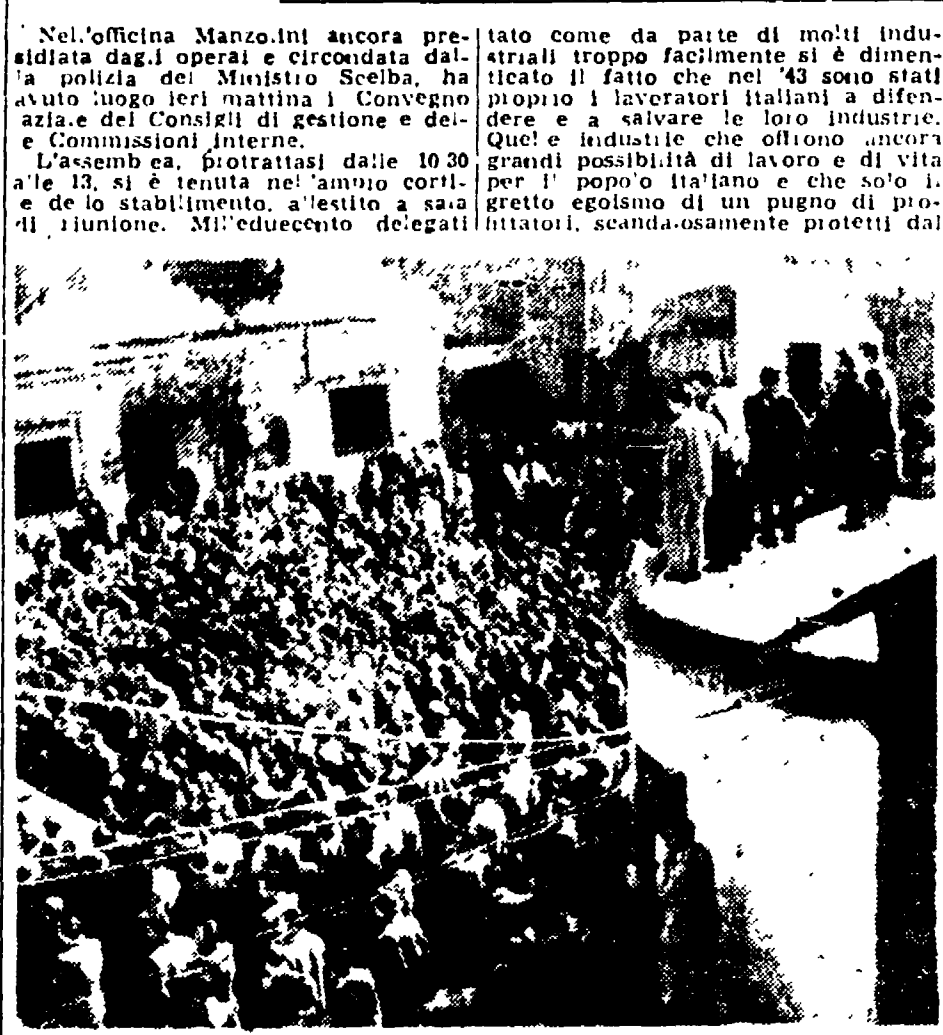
Nel.'officina Manzo.ini ancora presidiata dag.i operai e circondata dal'a polizia del Ministro Scelba, ha avuto luogo ieri mattina i Convegno azia.e del Consigli di gestione e dele Commissioni interne.

L'assemb ea, protrattasi dalle 10 30 a'le 13, si è tenuta nel 'ampio cortile de lo stabilimento, a'lestito a saia di riunione. Mil'eduecento delegati

tato come da parte di molti industriali troppo facilmente si è dimenticato il fatto che nel '43 sono stati proprio i lavoratori italiani a difendere e a salvare le loro industrie. Quel e industrie che offrono ancora grandi possibilità di lavoro e di vita per l' popo'o ita'iano e che so'o i. gretto egoismo di un pugno di profittatori, scanda.osamente protetti dal